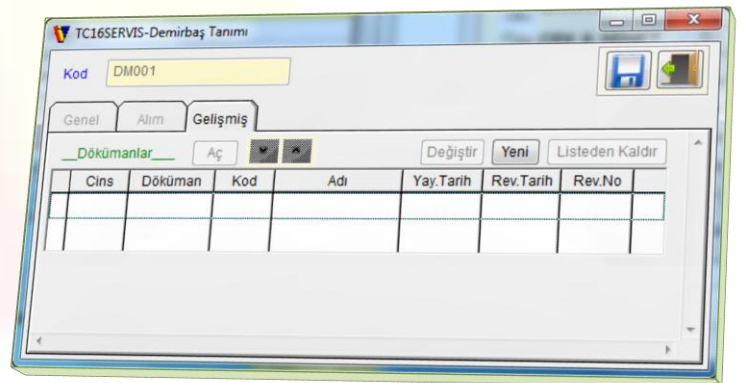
TC16SERVIS-Demirbaş Tanımı

Kod DM001

Genel Alım Gelişmiş

__Dökümanlar___ Aç Değiştir Yeni Listeden Kaldır

| | Cins | Döküman | Kod | Adı | Yay.Tarih | Rev.Tarih | Rev.No |
|---|---|---|---|---|---|---|---|
| | | | | | | | |
| | | | | | | | |